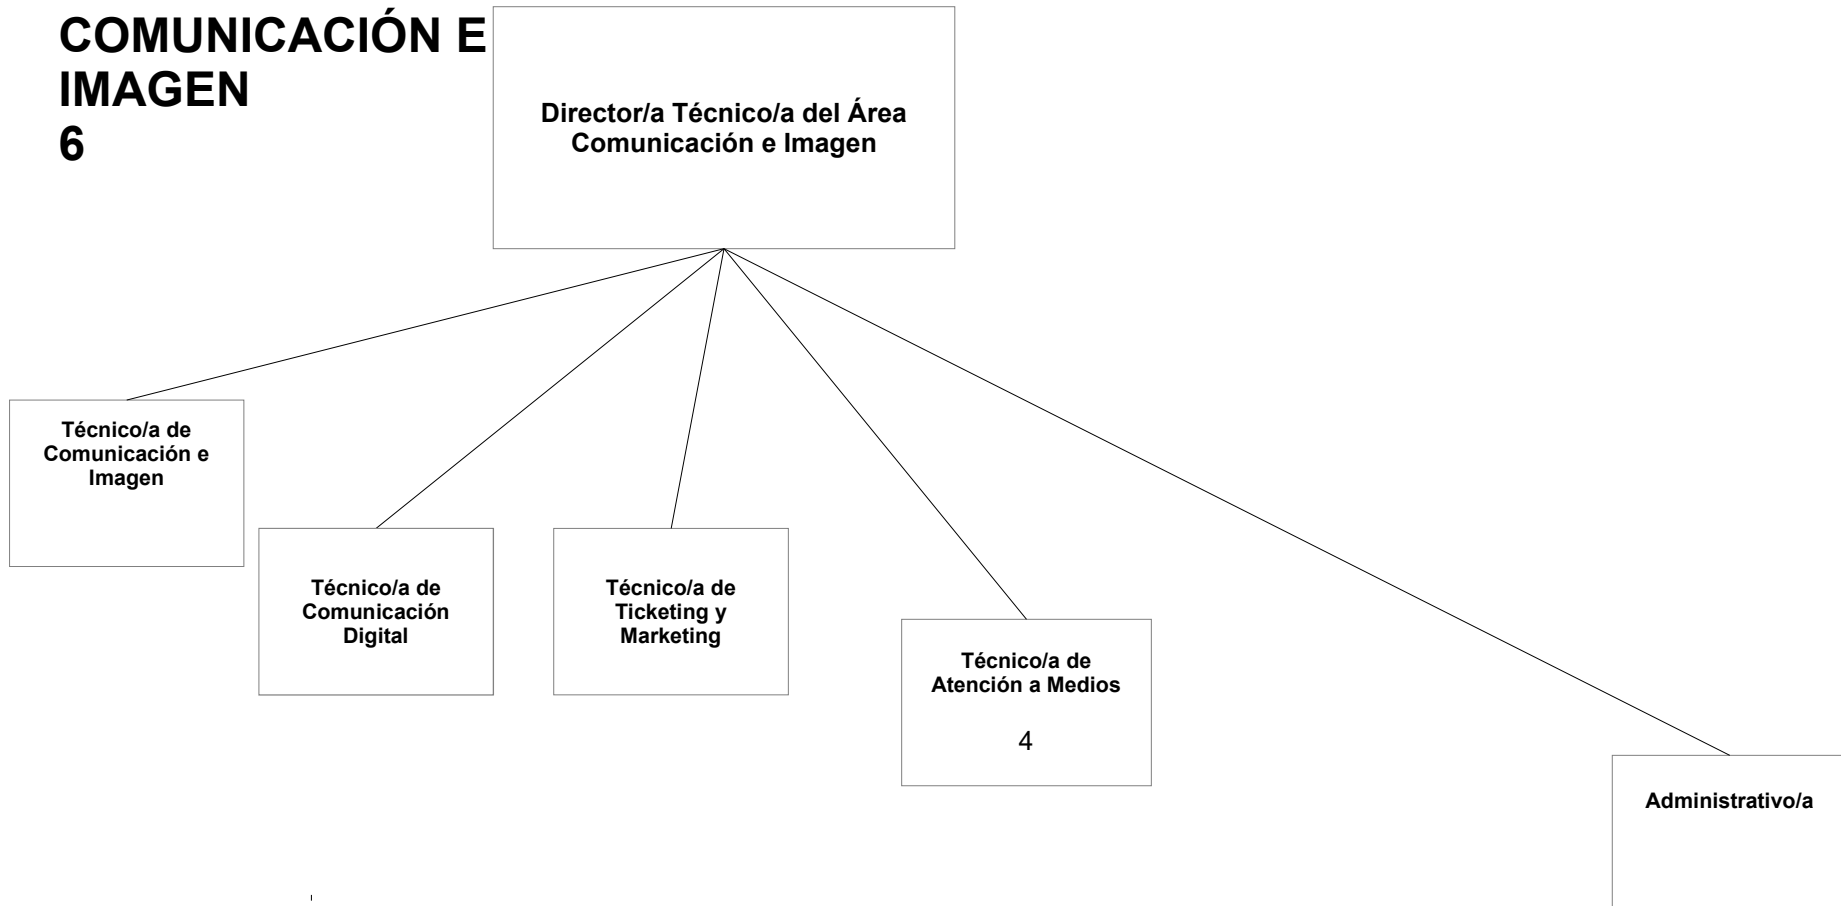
COMUNICACIÓN E IMAGEN
6

Director/a Técnico/a del Área Comunicación e Imagen

Técnico/a de Comunicación e Imagen

Técnico/a de Comunicación Digital

Técnico/a de Ticketing y Marketing

Técnico/a de Atención a Medios

4

Administrativo/a